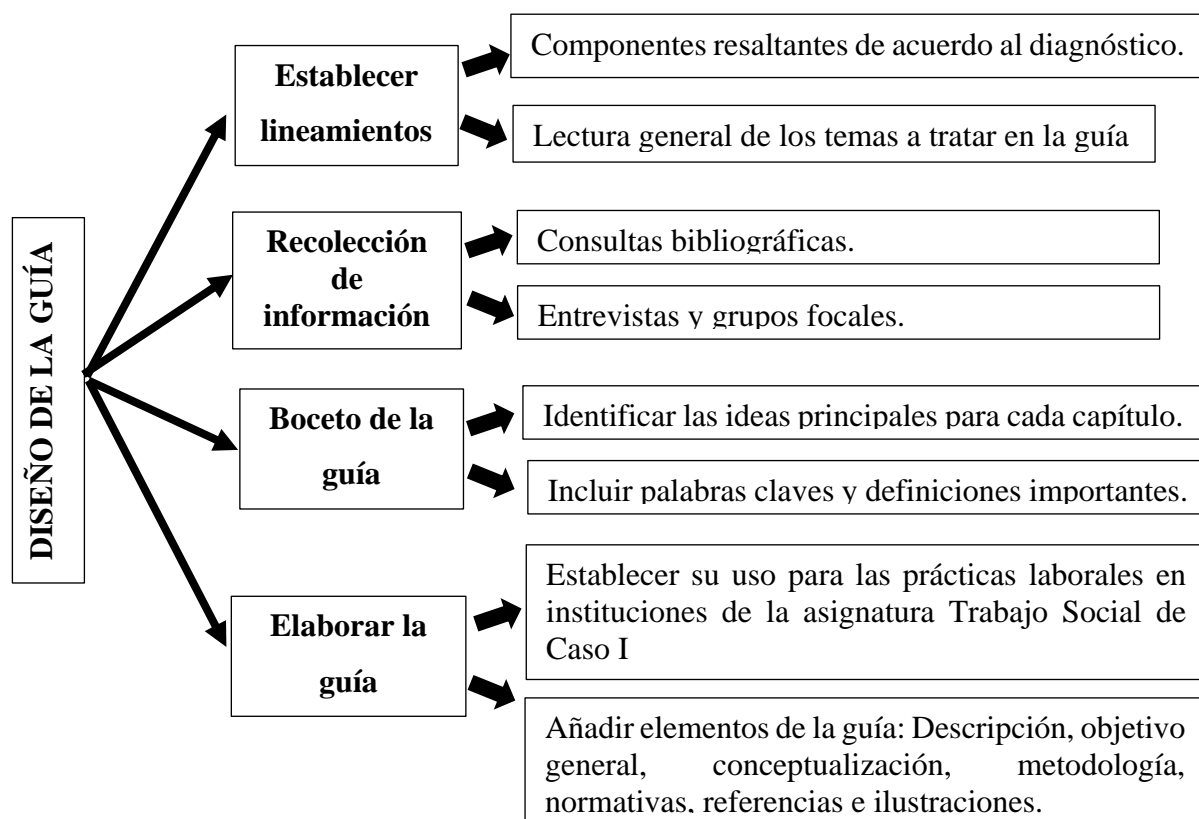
DISEÑO DE LA GUÍA

Establecer lineamientos

Componentes resaltantes de acuerdo al diagnóstico.

Lectura general de los temas a tratar en la guía

Recolección de información

Consultas bibliográficas.

Entrevistas y grupos focales.

Boceto de la guía

Identificar las ideas principales para cada capítulo.

Incluir palabras claves y definiciones importantes.

Elaborar la guía

Establecer su uso para las prácticas laborales en instituciones de la asignatura Trabajo Social de Caso I

Añadir elementos de la guía: Descripción, objetivo general, conceptualización, metodología, normativas, referencias e ilustraciones.